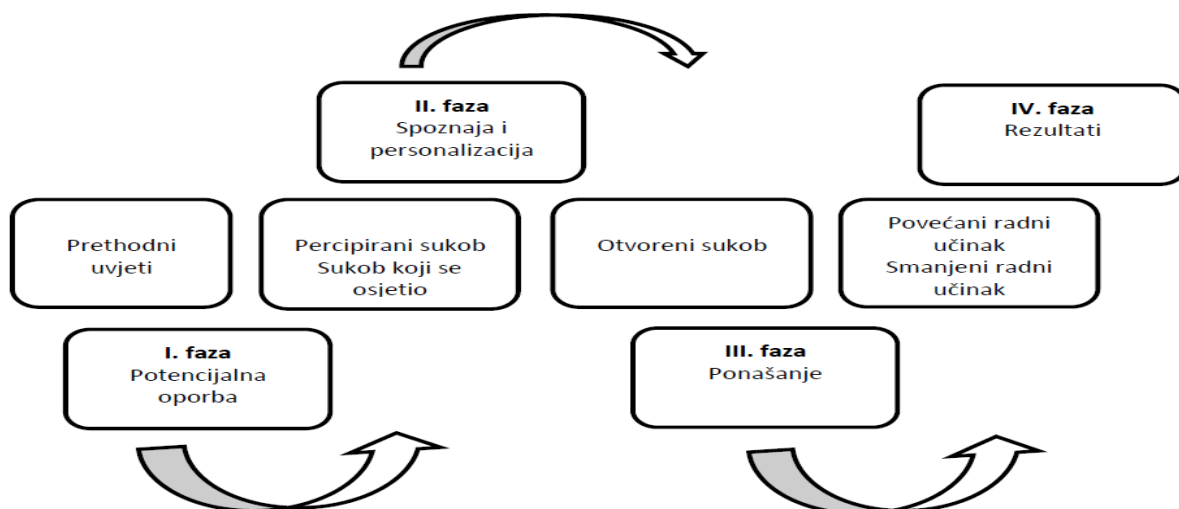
II. faza
Spoznaja i personalizacija

IV. faza
Rezultati

Prethodni uvjeti

Percipirani sukob
Sukob koji se osjetio

Otvoreni sukob

Povećani radni učinak
Smanjeni radni učinak

I. faza
Potencijalna oporba

III. faza
Ponašanje